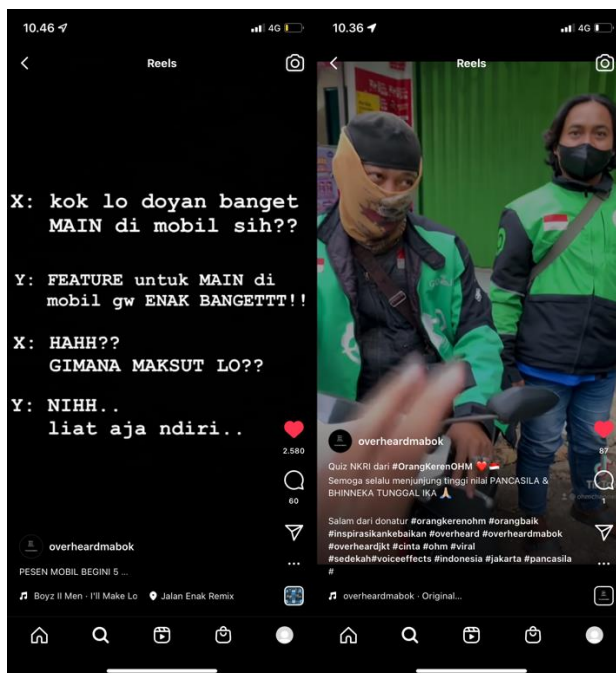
10.46

4G

Reels

X: kok lo doyan banget MAIN di mobil sih??

Y: FEATURE untuk MAIN di mobil gw ENAK BANGETT!!

X: HAHH?? GIMANA MAKSUT LO??

Y: NIHH.. liat aja ndiri..

2.580

60

overheardmabok

PESEN MOBIL BEGINI 5 ...

Boyz II Men · I'll Make Lo

Jalan Enak Remix

10.36

4G

Reels

overheardmabok

Quiz NKRI dari #OrangKerenOHM
Semoga selalu menjunjung tinggi nilai PANCASILA & BHINNEKA TUNGGAL IKA

Salam dari donatur #orangkerenohm #orangbaik #inspirasikankebaikan #overheard #overheardmabok #overheardjkt #cinta #ohm #viral #sedekah#voiceeffects #indonesia #jakarta #pancasila #

87

1

overheardmabok · Original...